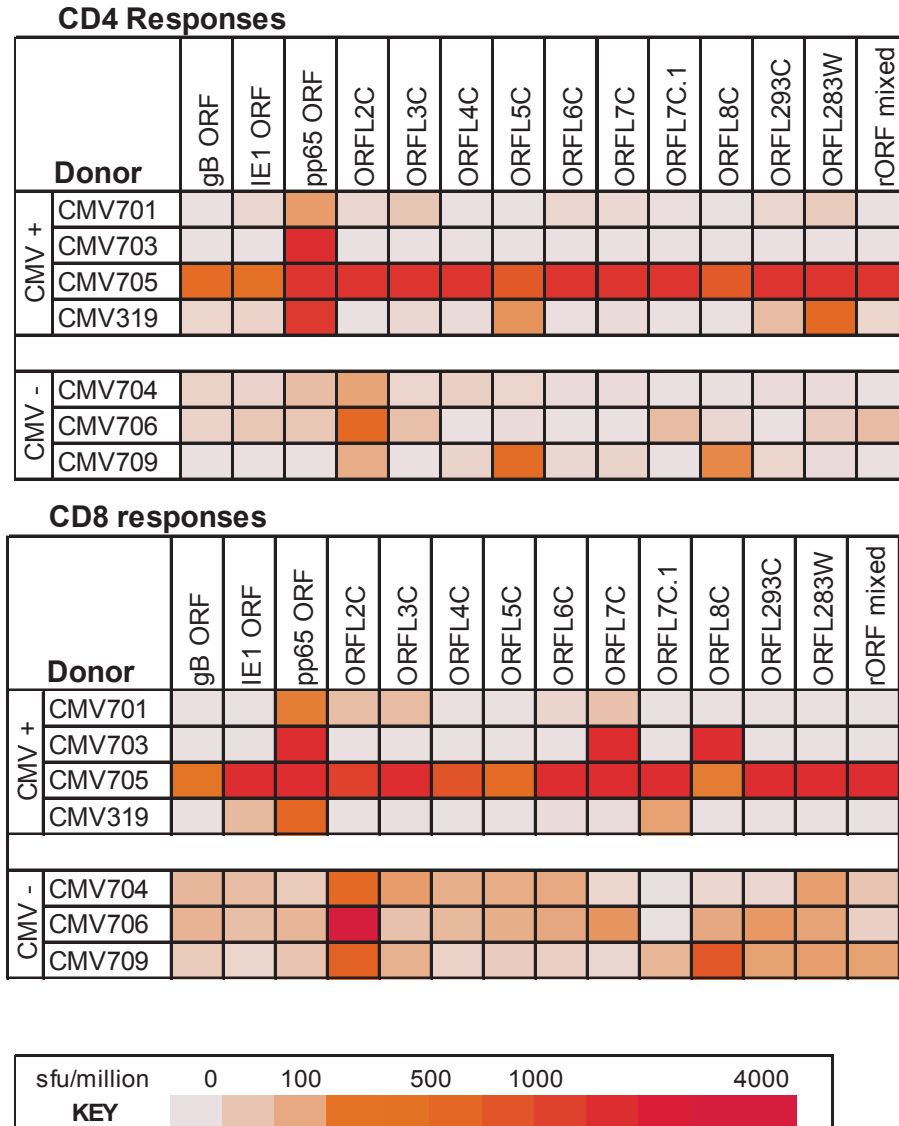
CD4 Responses

| | Donor | gB ORF | IE1 ORF | pp65 ORF | ORFL2C | ORFL3C | ORFL4C | ORFL5C | ORFL6C | ORFL7C | ORFL7C.1 | ORFL8C | ORFL293C | ORFL283W | rORF mixed |
|---|---|---|---|---|---|---|---|---|---|---|---|---|---|---|---|
| CMV + | CMV701 | | | | | | | | | | | | | | |
| | CMV703 | | | | | | | | | | | | | | |
| | CMV705 | | | | | | | | | | | | | | |
| | CMV319 | | | | | | | | | | | | | | |
| CMV - | CMV704 | | | | | | | | | | | | | | |
| | CMV706 | | | | | | | | | | | | | | |
| | CMV709 | | | | | | | | | | | | | | |

CD8 responses

| | Donor | gB ORF | IE1 ORF | pp65 ORF | ORFL2C | ORFL3C | ORFL4C | ORFL5C | ORFL6C | ORFL7C | ORFL7C.1 | ORFL8C | ORFL293C | ORFL283W | rORF mixed |
|---|---|---|---|---|---|---|---|---|---|---|---|---|---|---|---|
| CMV + | CMV701 | | | | | | | | | | | | | | |
| | CMV703 | | | | | | | | | | | | | | |
| | CMV705 | | | | | | | | | | | | | | |
| | CMV319 | | | | | | | | | | | | | | |
| CMV - | CMV704 | | | | | | | | | | | | | | |
| | CMV706 | | | | | | | | | | | | | | |
| | CMV709 | | | | | | | | | | | | | | |

sfu/million 0 100 500 1000 4000
KEY